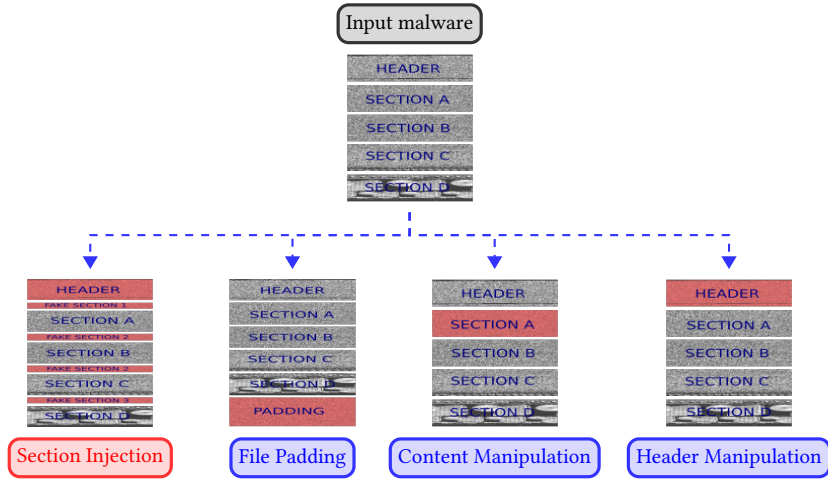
Input malware

HEADER
SECTION A
SECTION B
SECTION C
SECTION D

HEADER
FAKE SECTION 1
SECTION A
FAKE SECTION 2
SECTION B
FAKE SECTION 2
SECTION C
FAKE SECTION 3
SECTION D

Section Injection

HEADER
SECTION A
SECTION B
SECTION C
SECTION D
PADDING

File Padding

HEADER
SECTION A
SECTION B
SECTION C
SECTION D

Content Manipulation

HEADER
SECTION A
SECTION B
SECTION C
SECTION D

Header Manipulation